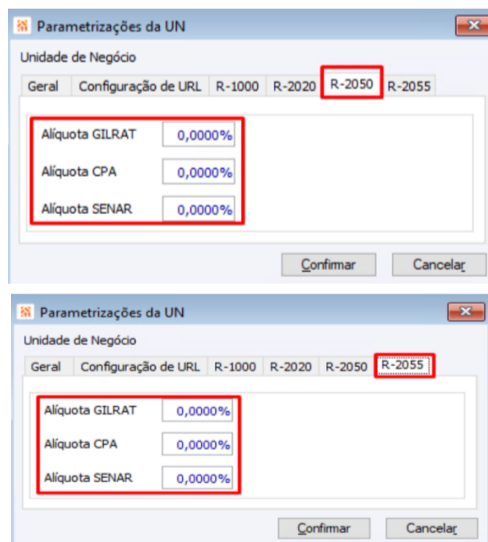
Parametrizações da UN

Unidade de Negócio

Geral | Configuração de URL | R-1000 | R-2020 | R-2050 | R-2055

Alíquota GILRAT 0,0000%

Alíquota CPA 0,0000%

Alíquota SENAR 0,0000%

Confirmar Cancelar

Parametrizações da UN

Unidade de Negócio

Geral | Configuração de URL | R-1000 | R-2020 | R-2050 | R-2055

Alíquota GILRAT 0,0000%

Alíquota CPA 0,0000%

Alíquota SENAR 0,0000%

Confirmar Cancelar